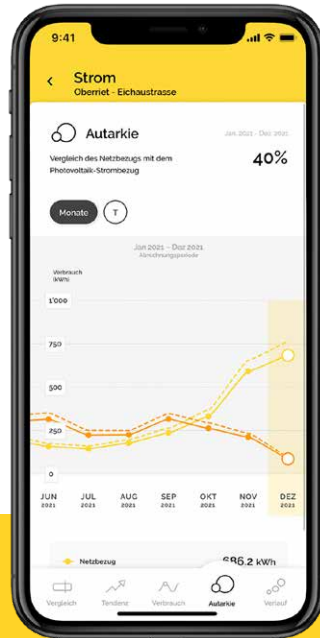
9:41

Strom
Oberriet - Eichaustrasse

Autarkie

Jan. 2021 - Dez. 2021

Vergleich des Netzbezugs mit dem Photovoltaik-Strombezug

40%

Monate

T

Jan 2021 – Dez 2021
Abrechnungsperiode

Verbrauch (kWh)

1'000

750

500

250

0

JUN 2021
JUL 2021
AUG 2021
SEP 2021
OKT 2021
NOV 2021
DEZ 2021

Netzbezug

686.2 kWh

Vergleich
Tendenz
Verbrauch
Autarkie
Verlauf